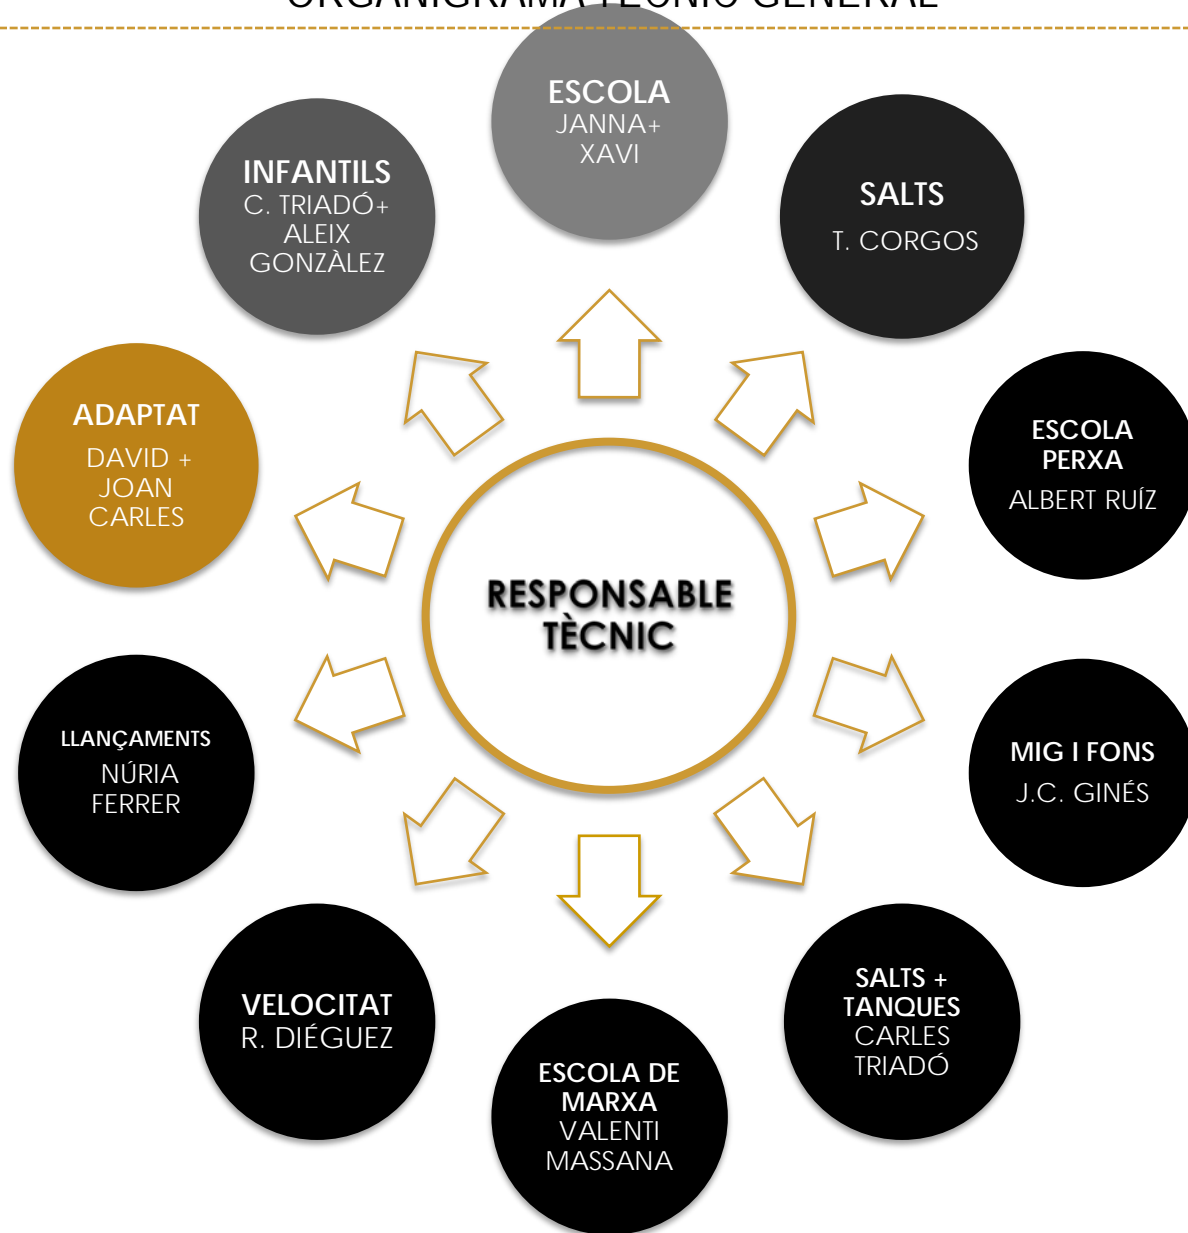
ORGANIGRAMA TÈCNIC GENERAL

ESCOLA
JANNA+
XAVI

SALTS
T. CORGOS

ESCOLA
PERXA
ALBERT RUÍZ

MIG I FONS
J.C. GINÉS

SALTS +
TANQUES
CARLES
TRIADÓ

ESCOLA DE
MARXA
VALENTI
MASSANA

VELOCITAT
R. DIÉGUEZ

LLANÇAMENTS
NÚRIA
FERRER

ADAPTAT
DAVID +
JOAN
CARLES

INFANTILS
C. TRIADÓ+
ALEIX
GONZÀLEZ

RESPONSABLE
TÈCNIC